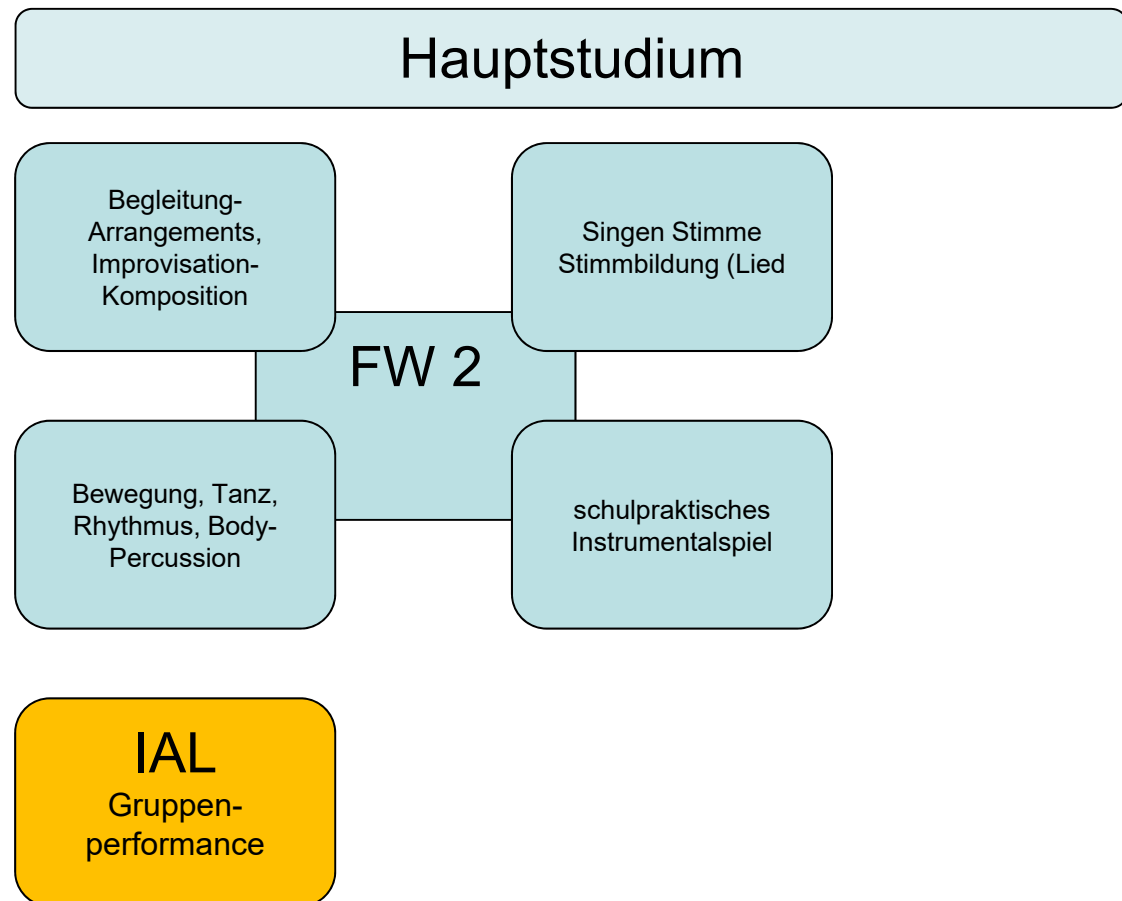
Hauptstudium

Begleitung-Arrangements, Improvisation-Komposition

Singen Stimme Stimmbildung (Lied

FW 2

Bewegung, Tanz, Rhythmus, Body-Percussion

schulpraktisches Instrumentalspiel

IAL
Gruppenperformance